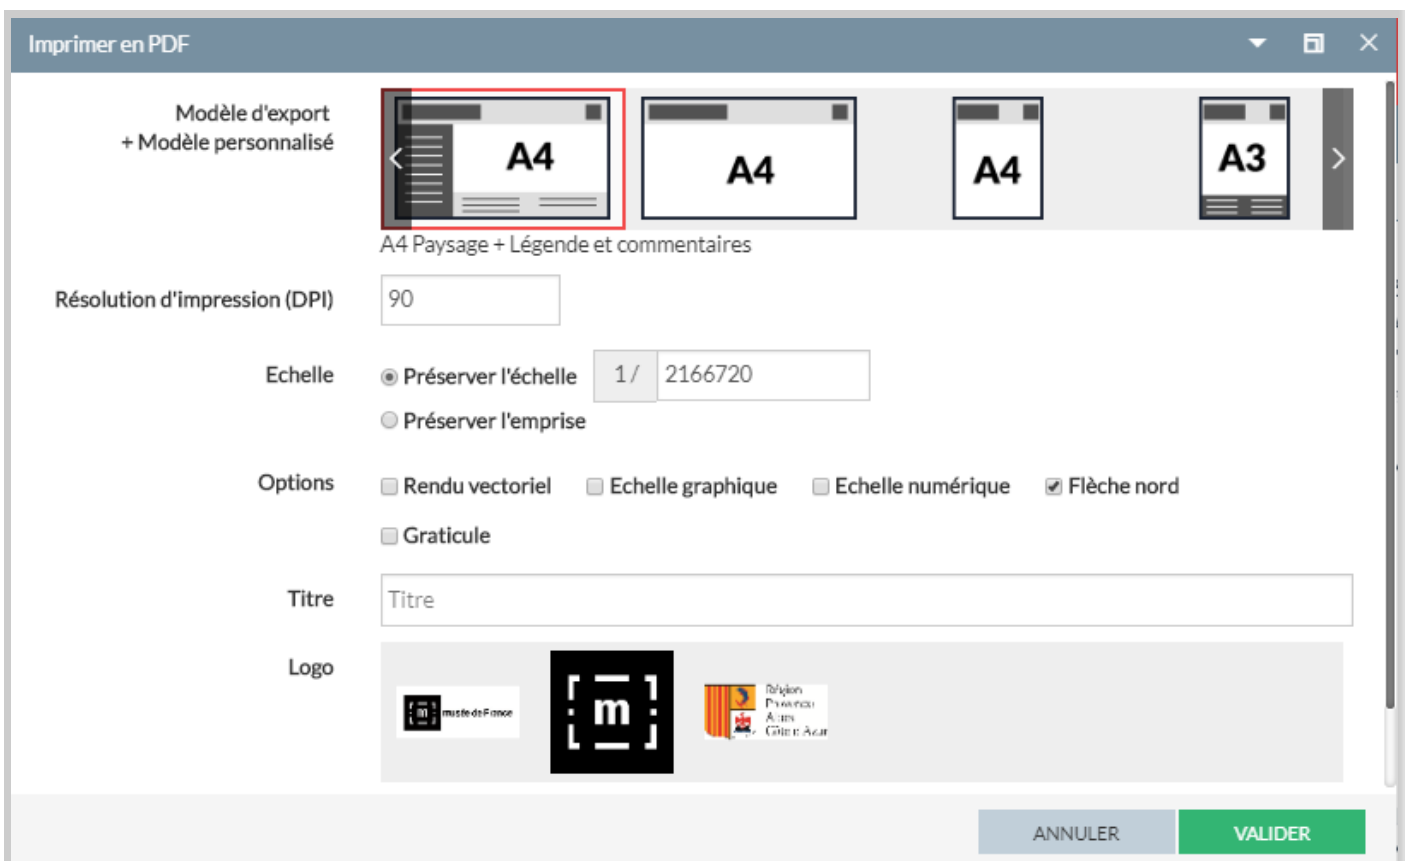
Imprimer en PDF

Modèle d'export
+ Modèle personnalisé

A4
A4
A4
A3

A4 Paysage + Légende et commentaires

Résolution d'impression (DPI)
90

Echelle
Préserver l'échelle
1 /
2166720
Préserver l'emprise

Options
Rendu vectoriel
Echelle graphique
Echelle numérique
Flèche nord
Graticule

Titre
Titre

Logo
m musée de France
m
Région Provence Alpes Côte d'Azur

ANNULER
VALIDER